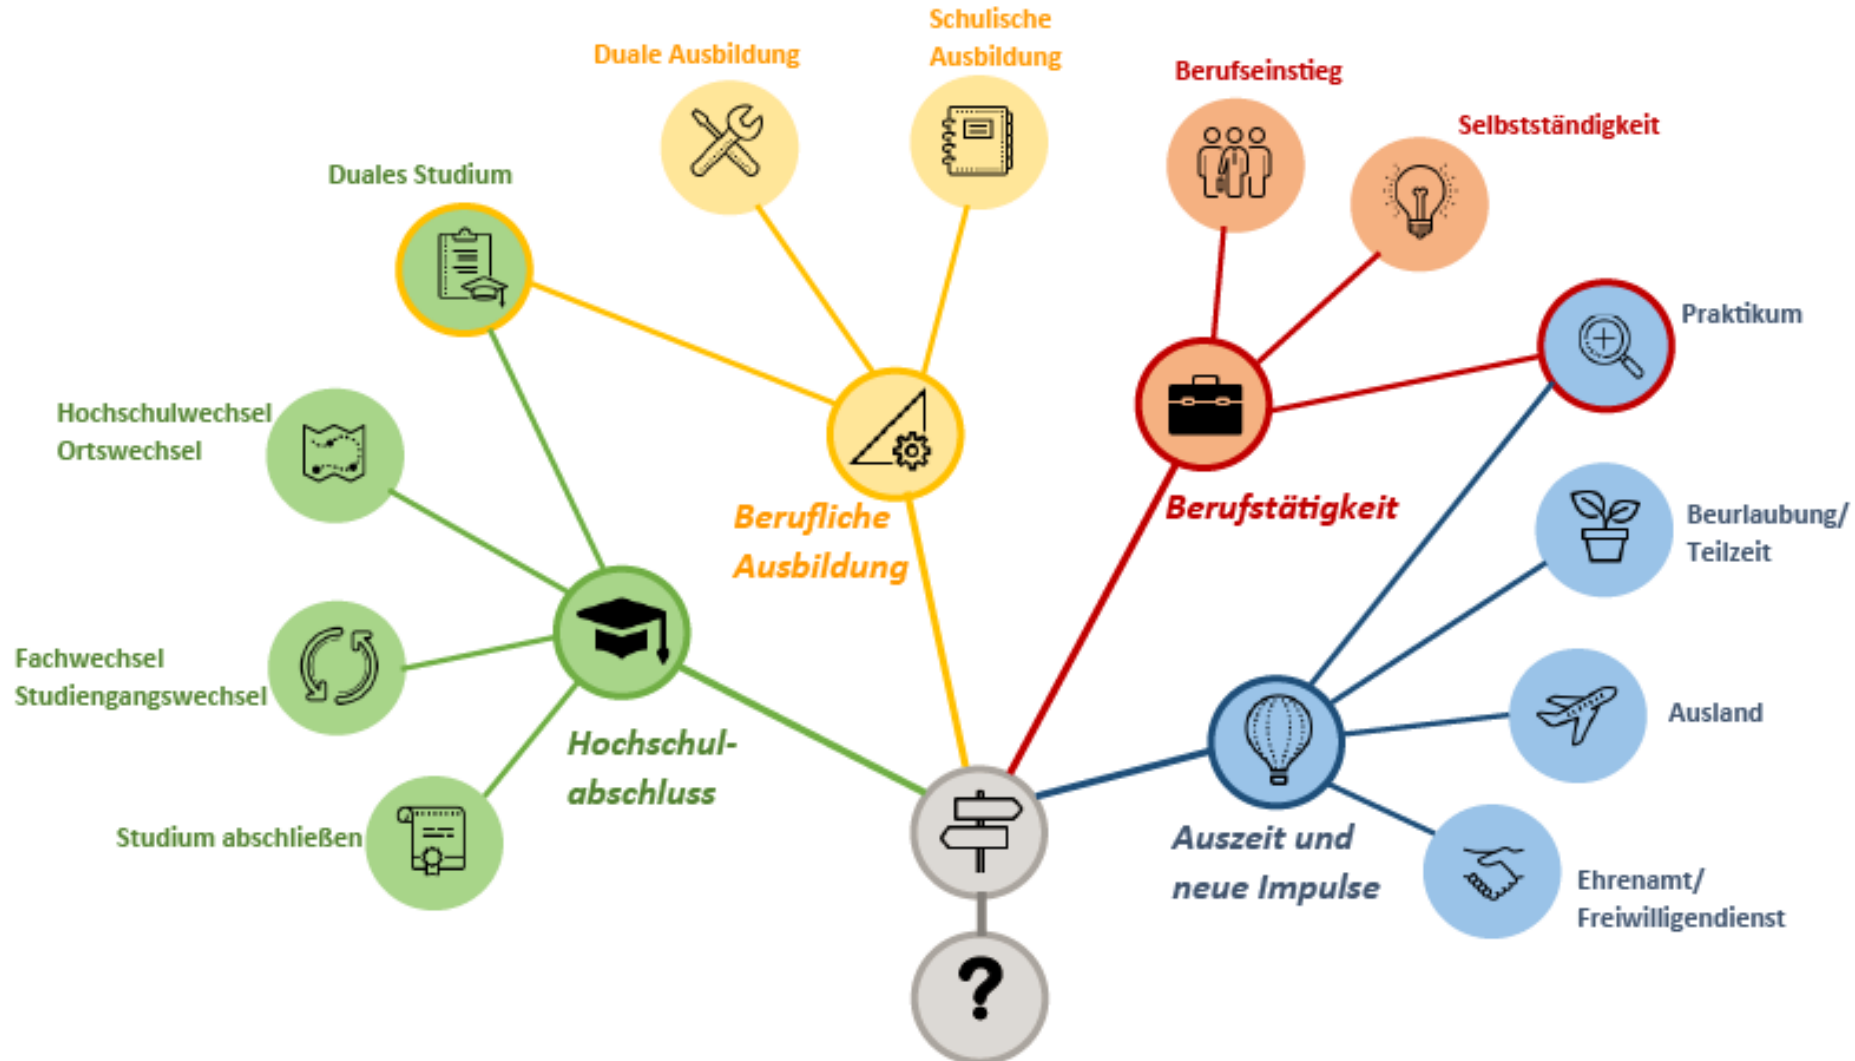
Schulische Ausbildung

Duale Ausbildung

Berufseinstieg

Selbstständigkeit

Duales Studium

Praktikum

Hochschulwechsel Ortswechsel

Berufliche Ausbildung

Berufstätigkeit

Beurlaubung/ Teilzeit

Fachwechsel Studiengangswechsel

Hochschulabschluss

Ausland

Studium abschließen

Auszeit und neue Impulse

Ehrenamt/ Freiwilligendienst

?